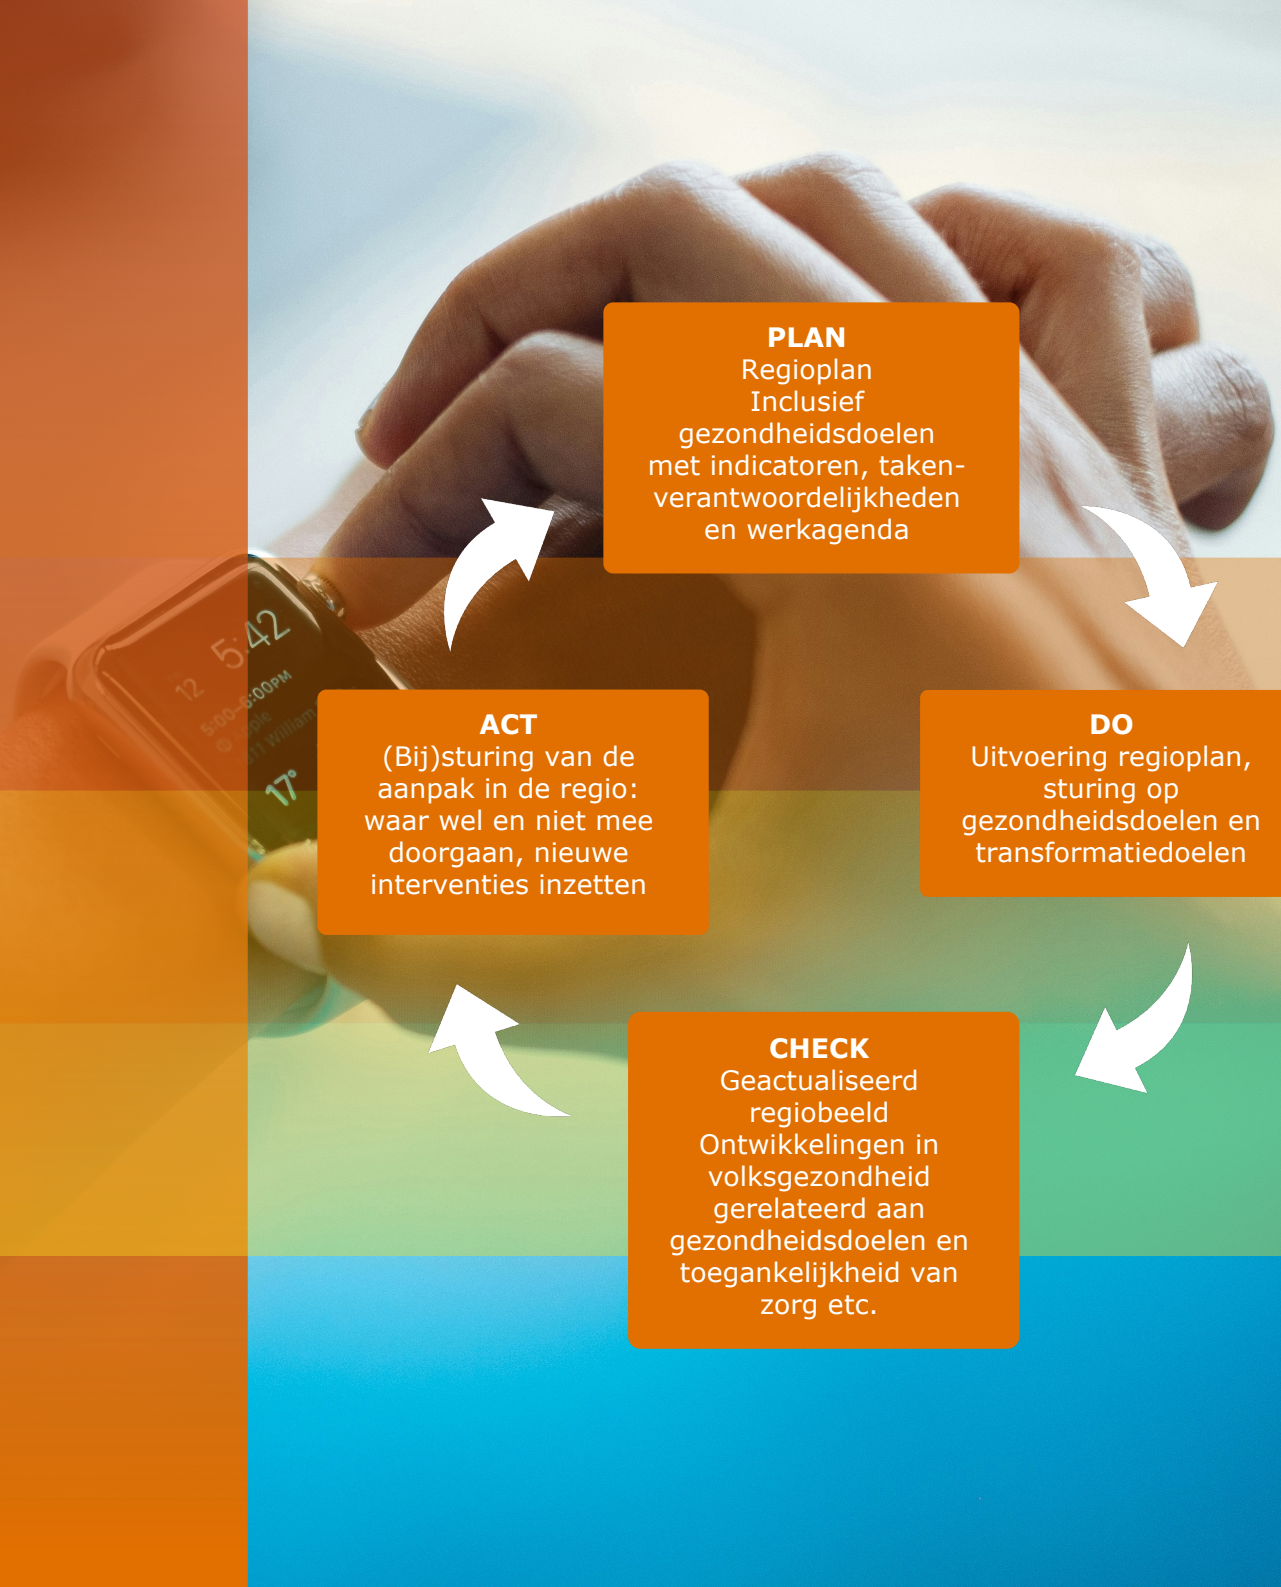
PLAN
Regioplan
Inclusief
gezondheidsdoelen
met indicatoren, taken-verantwoordelijkheden
en werkagenda

12 5:42
5:00–6:00PM
17°

ACT
(Bij)sturing van de aanpak in de regio: waar wel en niet mee doorgaan, nieuwe interventies inzetten

DO
Uitvoering regioplan, sturing op gezondheidsdoelen en transformatiedoelen

CHECK
Geactualiseerd regiobeeld
Ontwikkelingen in volksgezondheid gerelateerd aan gezondheidsdoelen en toegankelijkheid van zorg etc.